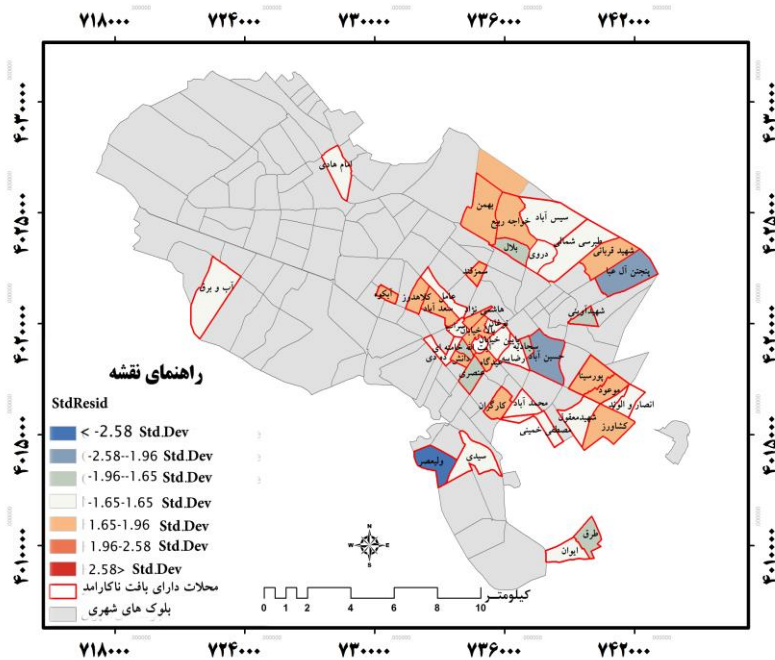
۷۱۸۰۰۰ ۷۲۴۰۰۰ ۷۳۰۰۰۰ ۷۳۶۰۰۰ ۷۴۲۰۰۰

۴۰۳۰۰۰۰
۴۰۲۵۰۰۰
۴۰۲۰۰۰۰
۴۰۱۵۰۰۰
۴۰۱۰۰۰۰

امام هادی
بهمن
خواجه ربیع
سیس آباد
طبرسی شمالی
دروی
بلال
شهید قربانی
پنجتن آل عبا
آب و برق
مسلم
حافظ
کلاهدوز
نوغان
احمدآباد
هاشمی نژاد
شهید اوینی
سجادیه
حسین آباد
پورسینا
موعود
انصار و الولا
شهید معقول
کشاورز
مصطفی خمینی
محمد آباد
کارگران
عنصری
ولیعصر
سیدی
طرق
ایوان

راهنمای نقشه
StdResid
< -2.58 Std.Dev
-2.58--1.96 Std.Dev
-1.96--1.65 Std.Dev
-1.65-1.65 Std.Dev
1.65-1.96 Std.Dev
1.96-2.58 Std.Dev
2.58> Std.Dev
محلات دارای بافت ناکارامد
بلوک های شهری

کیلومتر
0 1 2 4 6 8 10

۷۱۸۰۰۰ ۷۲۴۰۰۰ ۷۳۰۰۰۰ ۷۳۶۰۰۰ ۷۴۲۰۰۰